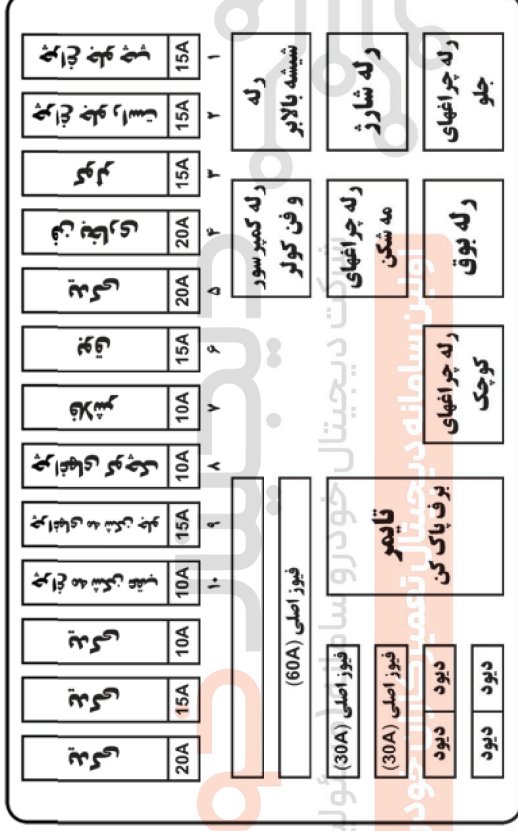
| | | |
|---|---|---|
| ۱ | 15A | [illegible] |
| ۲ | 15A | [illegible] |
| ۳ | 15A | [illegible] |
| ۴ | 20A | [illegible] |
| ۵ | 20A | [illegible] |
| ۶ | 15A | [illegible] |
| ۷ | 10A | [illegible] |
| ۸ | 10A | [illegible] |
| ۹ | 15A | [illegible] |
| ۱۰ | 10A | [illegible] |
| | 10A | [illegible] |
| | 15A | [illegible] |
| | 20A | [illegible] |

رله شیشه بالابر

رله شارژ

رله چراغهای جلو

رله کمپرسور و فن کولر

رله چراغهای مه شکن

رله بوق

رله چراغهای کوچک

تایمر برف پاک کن

فیوز اصلی (60A)

فیوز اصلی (30A)

فیوز اصلی (30A)

دیود

دیود

دیود

دیود

شرکت دیجیتال خودرو سامانه